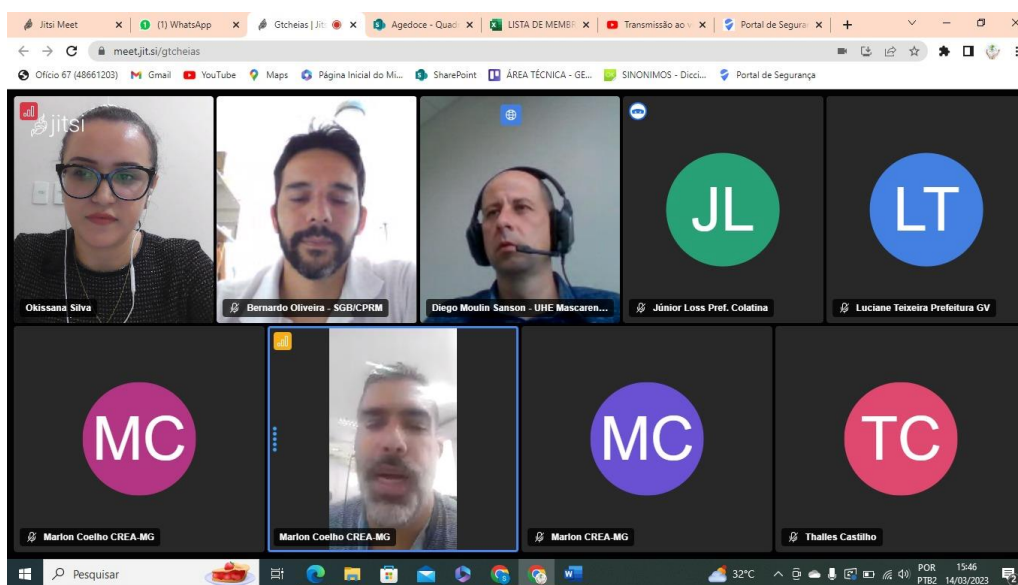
Jitsi Meet
(1) WhatsApp
Gtcheias | Jitsi
Agedoce - Quad
LISTA DE MEMBR
Transmissão ao v
Portal de Seguran
meet.jit.si/gtcheias
Ofício 67 (48661203) Gmail YouTube Maps Página Inicial do Mi... SharePoint ÁREA TÉCNICA - GE... SINONIMOS - Dicci... Portal de Segurança

jitsi

JL

LT

Okissana Silva
Bernardo Oliveira - SGB/CPRM
Diego Moulin Sanson - UHE Mascaren...
Júnior Loss Pref. Colatina
Luciane Teixeira Prefeitura GV

MC

MC

TC

Marlon Coelho CREA-MG
Marlon Coelho CREA-MG
Marlon CREA-MG
Thalles Castilho

Pesquisar
32°C
POR PTB2
15:46 14/03/2023